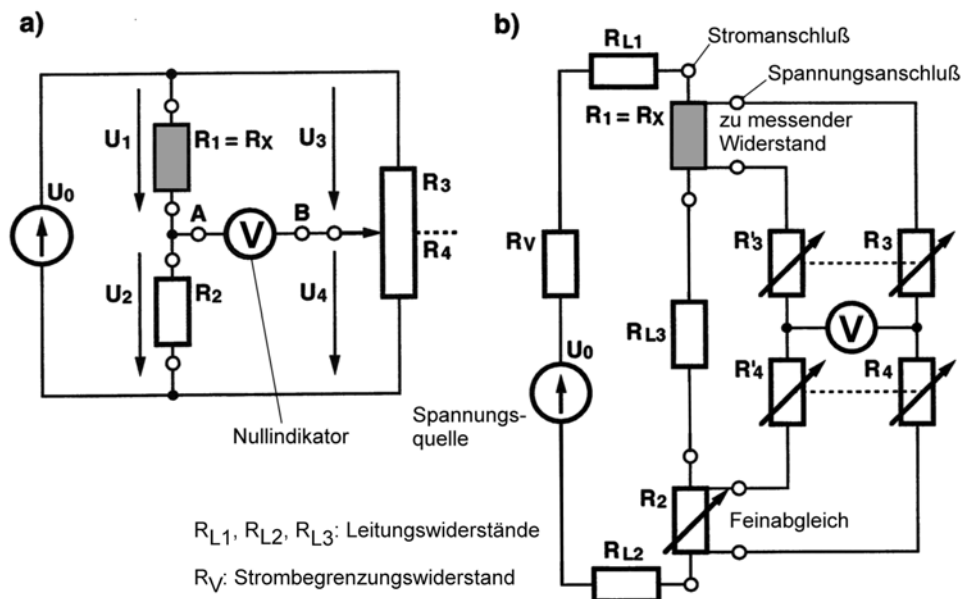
a)

U₀

U₁

R₁ = Rx

U₃

R₃

A

V

B

R₄

U₂

R₂

U₄

Nullindikator

b)

RL1

Stromanschluß

Spannungsanschluß

R₁ = Rx

zu messender Widerstand

RV

R'₃

R₃

V

RL3

U₀

R'₄

R₄

Spannungsquelle

R₂

Feinabgleich

RL2

$R_{L1}$, $R_{L2}$, $R_{L3}$: Leitungswiderstände

$R_V$: Strombegrenzungswiderstand